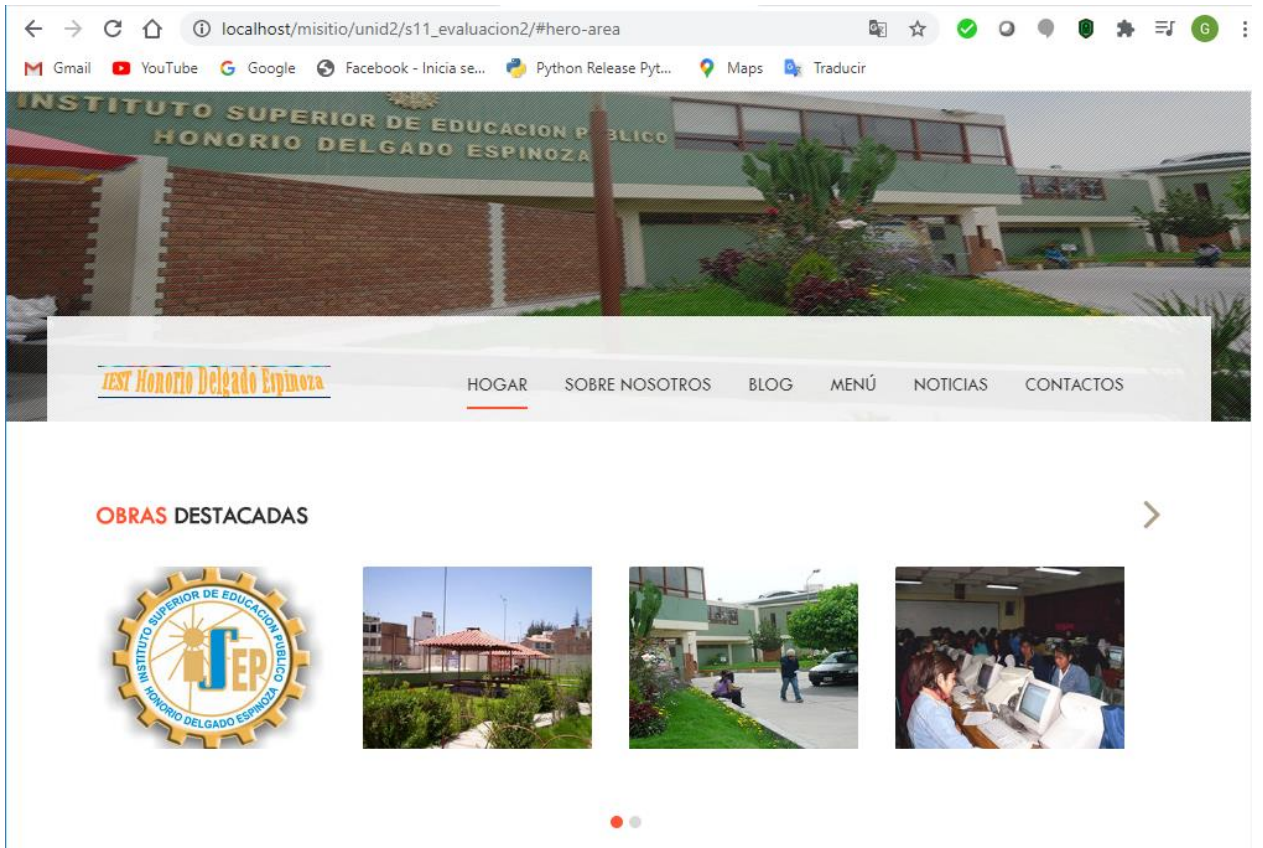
localhost/misitio/unid2/s11_evaluacion2/#hero-area

Gmail YouTube Google Facebook - Inicia se... Python Release Pyt... Maps Traducir

INSTITUTO SUPERIOR DE EDUCACION PUBLICO
HONORIO DELGADO ESPINOZA

IEST Honorio Delgado Espinoza

HOGAR SOBRE NOSOTROS BLOG MENÚ NOTICIAS CONTACTOS

OBRAS DESTACADAS

INSTITUTO SUPERIOR DE EDUCACION PUBLICO HONORIO DELGADO ESPINOZA ISEP